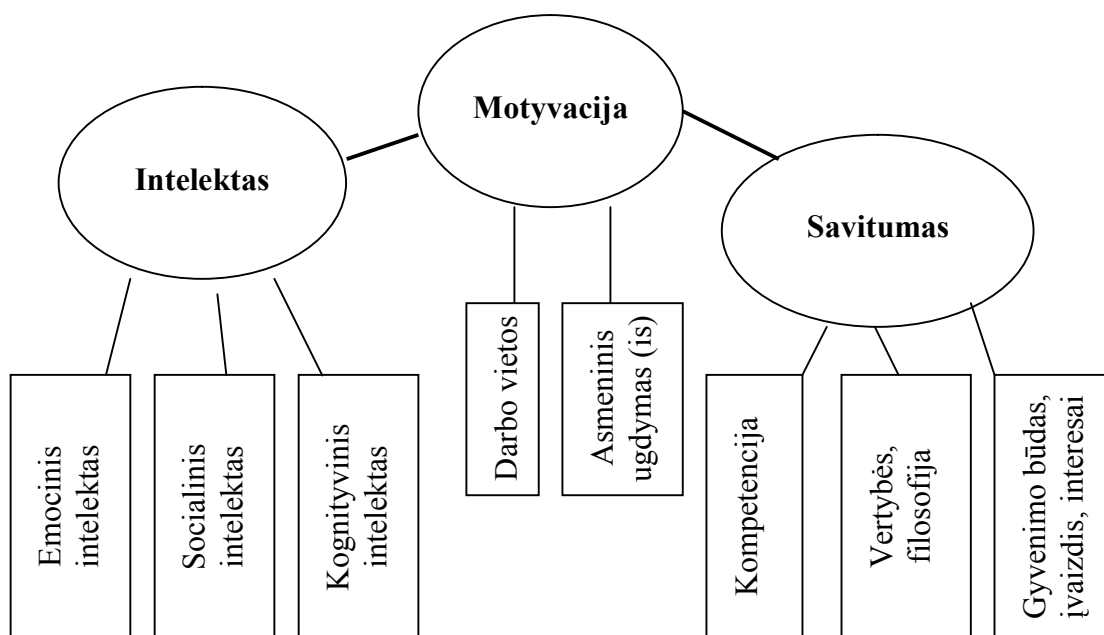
Motyvacija

Intelektas

Savitumas

Darbo vietos

Asmeninis ugdymas (is)

Emocinis intelektas

Socialinis intelektas

Kognityvinis intelektas

Kompetencija

Vertybės, filosofija

Gyvenimo būdas, įvaizdis, interesai